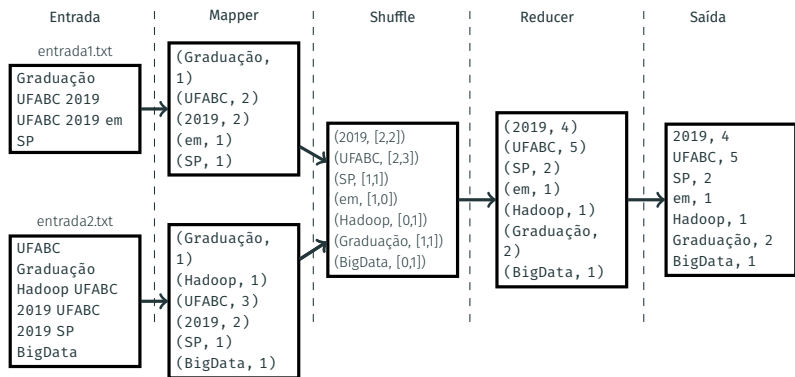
Entrada

entrada1.txt

Graduação
UFABC 2019
UFABC 2019 em
SP

entrada2.txt

UFABC
Graduação
Hadoop UFABC
2019 UFABC
2019 SP
BigData

Mapper

(Graduação, 1)
(UFABC, 2)
(2019, 2)
(em, 1)
(SP, 1)

(Graduação, 1)
(Hadoop, 1)
(UFABC, 3)
(2019, 2)
(SP, 1)
(BigData, 1)

Shuffle

(2019, [2,2])
(UFABC, [2,3])
(SP, [1,1])
(em, [1,0])
(Hadoop, [0,1])
(Graduação, [1,1])
(BigData, [0,1])

Reducer

(2019, 4)
(UFABC, 5)
(SP, 2)
(em, 1)
(Hadoop, 1)
(Graduação, 2)
(BigData, 1)

Saída

2019, 4
UFABC, 5
SP, 2
em, 1
Hadoop, 1
Graduação, 2
BigData, 1